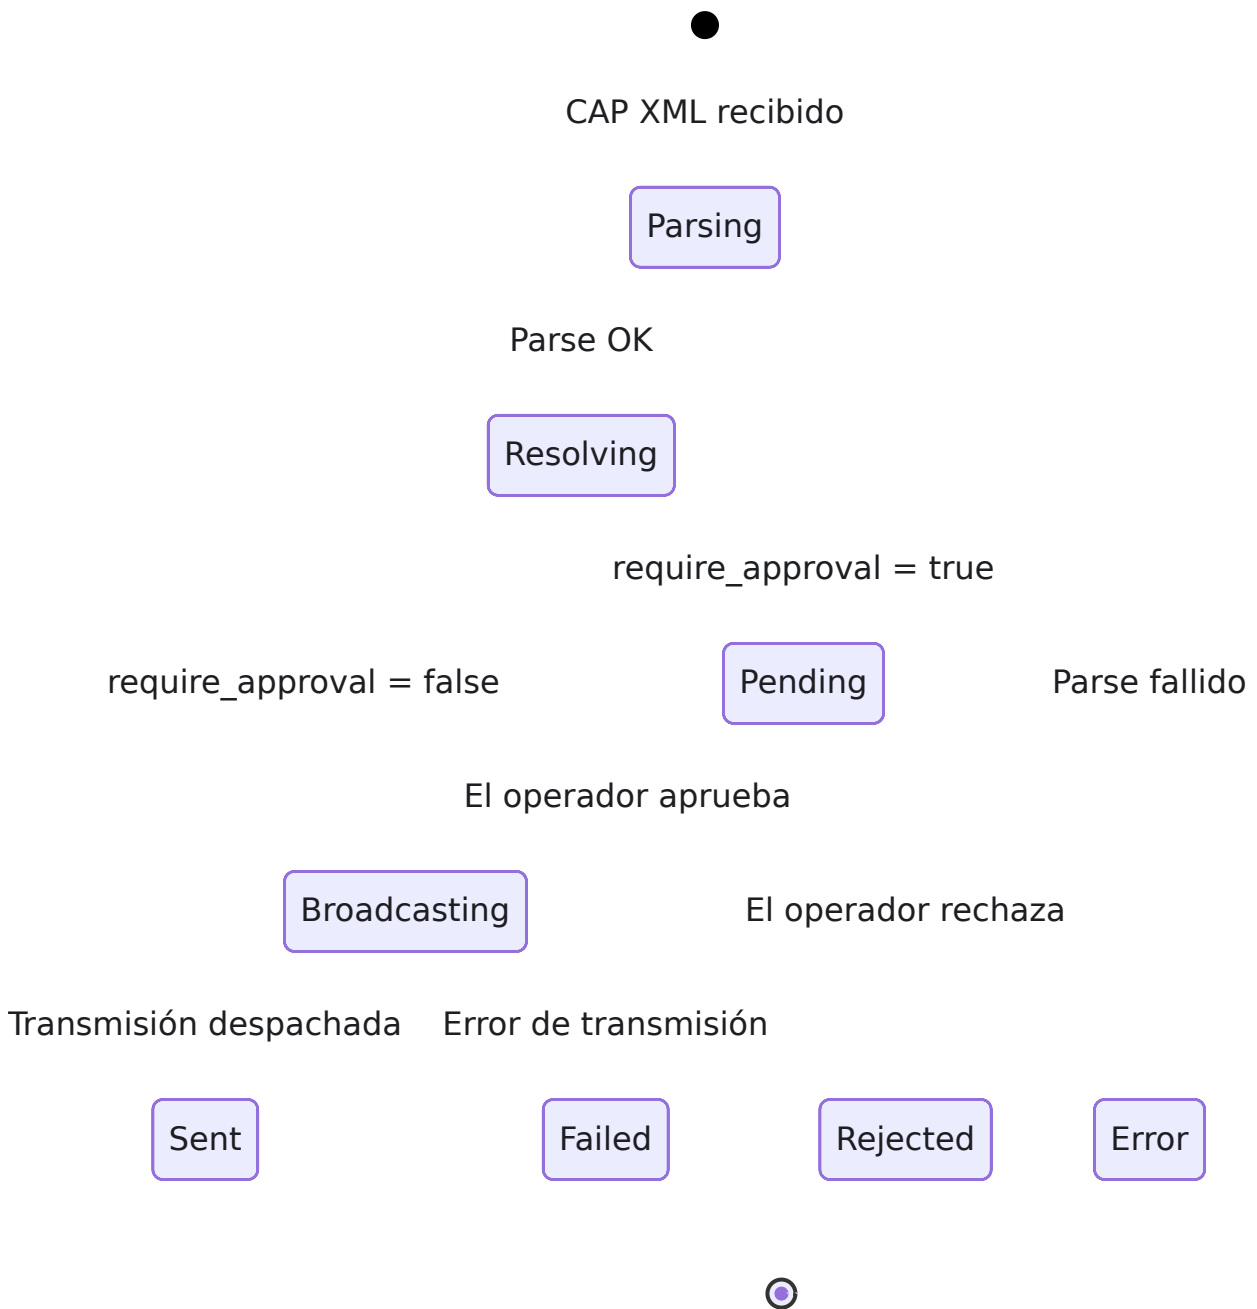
CAP XML recibido

Parsing

Parse OK

Resolving

require_approval = true

require_approval = false

Pending

Parse fallido

El operador aprueba

Broadcasting

El operador rechaza

Transmisión despachada

Error de transmisión

Sent

Failed

Rejected

Error